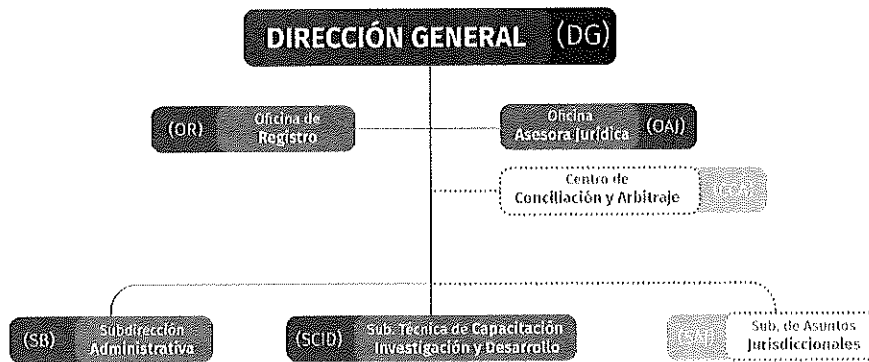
DIRECCIÓN GENERAL (DG)

(OR) Oficina de Registro

Oficina Asesora Jurídica (OAJ)

Centro de Conciliación y Arbitraje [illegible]

(SB) Subdirección Administrativa

(SCID) Sub. Técnica de Capacitación Investigación y Desarrollo

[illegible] Sub. de Asuntos Jurisdiccionales